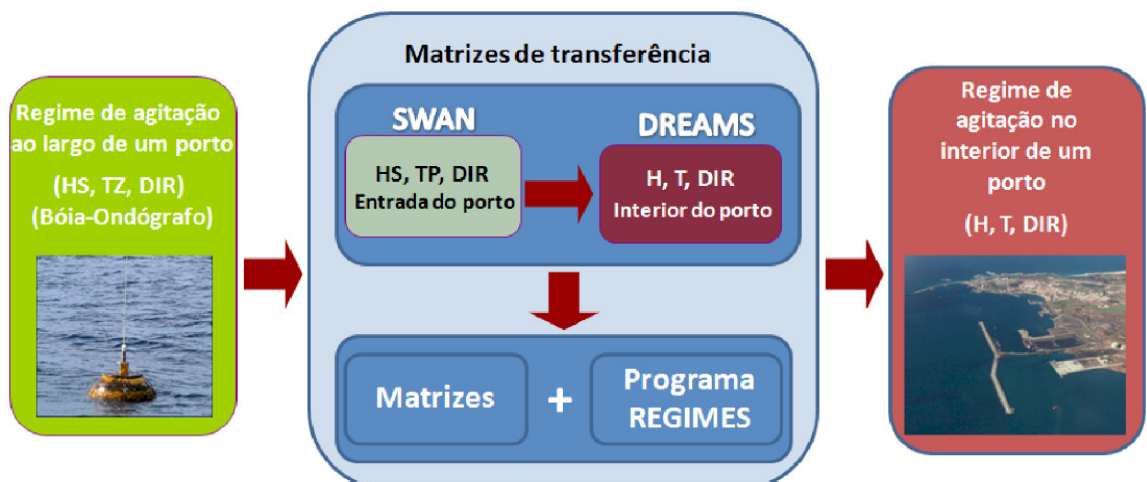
Regime de agitação ao largo de um porto

(HS, TZ, DIR)
(Bóia-Ondógrafo)

Matrizes de transferência

SWAN

HS, TP, DIR
Entrada do porto

DREAMS

H, T, DIR
Interior do porto

Matrizes

+

Programa REGIMES

Regime de agitação no interior de um porto

(H, T, DIR)